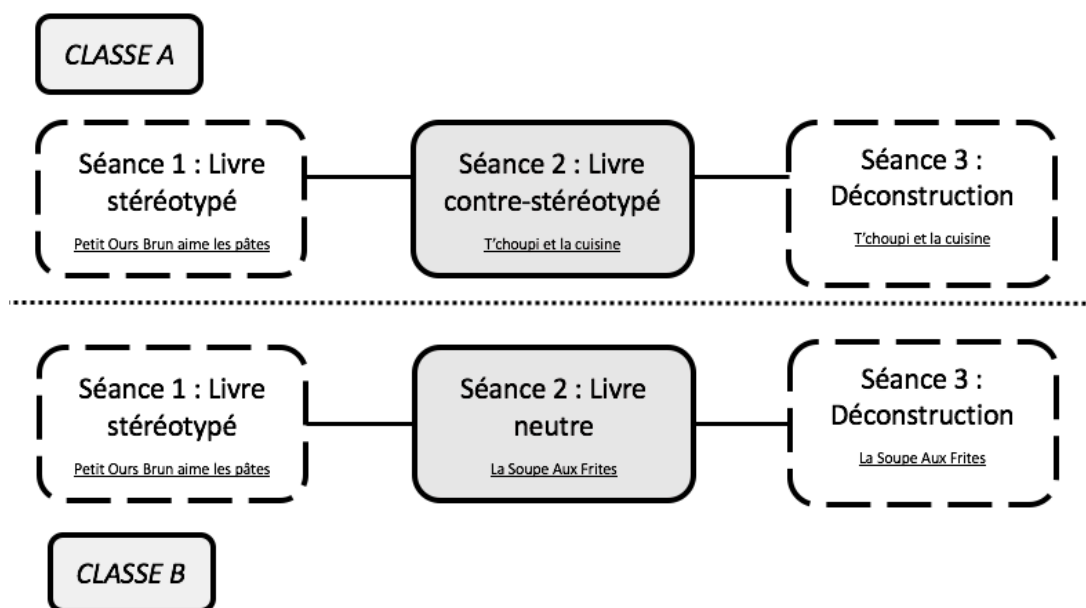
CLASSE A

Séance 1 : Livre stéréotypé
Petit Ours Brun aime les pâtes

Séance 2 : Livre contre-stéréotypé
T'choupi et la cuisine

Séance 3 : Déconstruction
T'choupi et la cuisine

Séance 1 : Livre stéréotypé
Petit Ours Brun aime les pâtes

Séance 2 : Livre neutre
La Soupe Aux Frites

Séance 3 : Déconstruction
La Soupe Aux Frites

CLASSE B